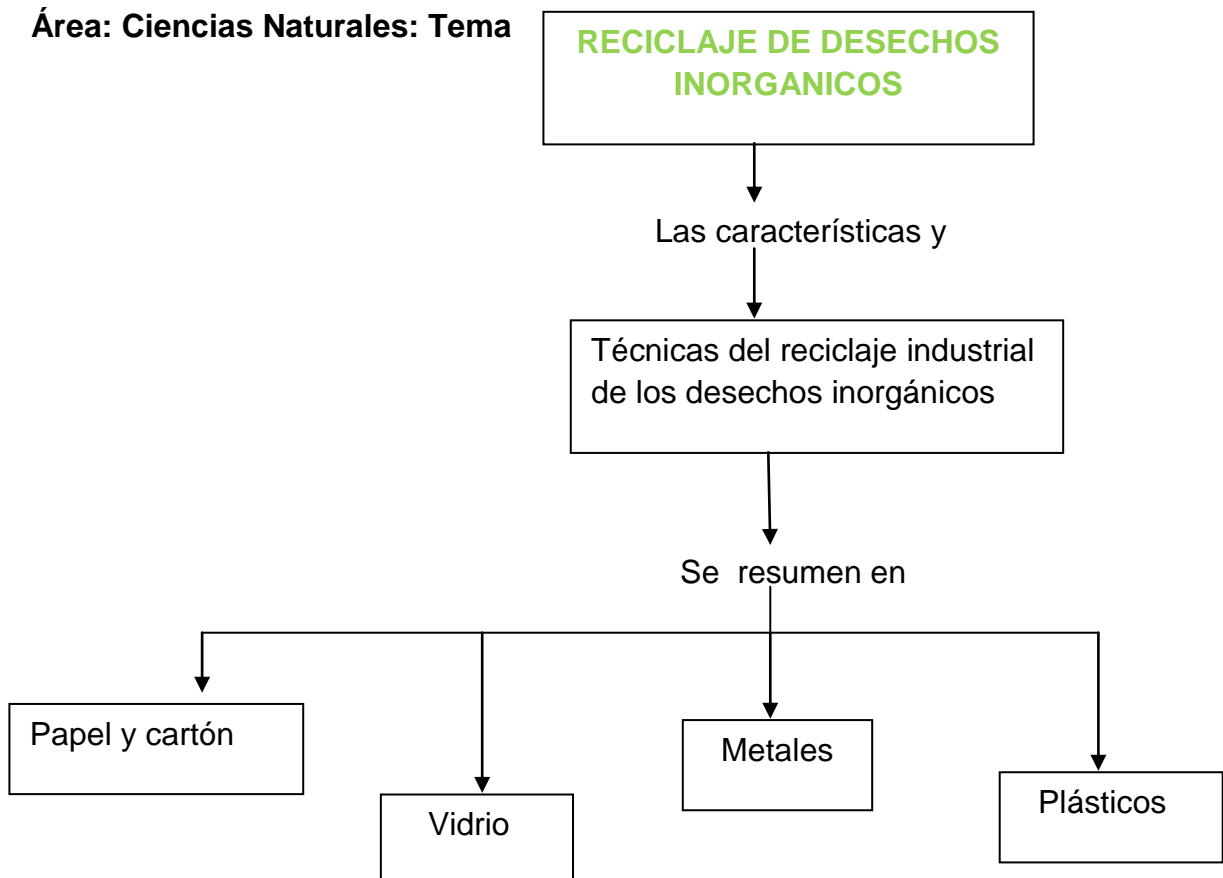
Área: Ciencias Naturales: Tema

RECICLAJE DE DESECHOS INORGANICOS

Las características y

Técnicas del reciclaje industrial de los desechos inorgánicos

Se resumen en

Papel y cartón

Vidrio

Metales

Plásticos